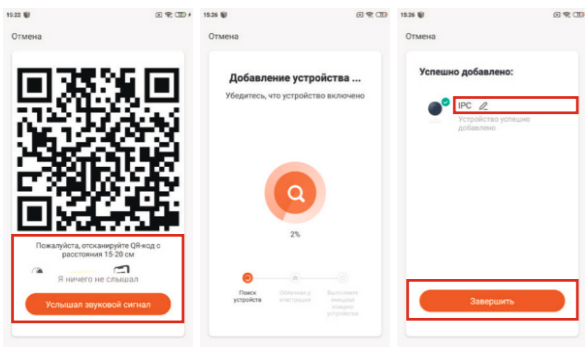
15:22

Отмена

Пожалуйста, отсканируйте QR-код с расстояния 15-20 см

Я ничего не слышал

Услышал звуковой сигнал

15:26

Отмена

Добавление устройства ...

Убедитесь, что устройство включено

2%

Поиск устройства

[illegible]

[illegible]

15:26

Отмена

Успешно добавлено:

IPC

Устройство успешно добавлено

Завершить